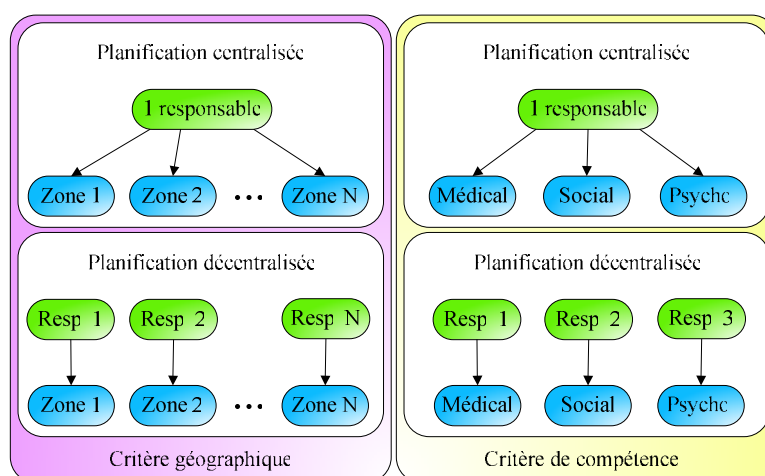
Planification centralisée

1 responsable

Zone 1 Zone 2 ... Zone N

Planification décentralisée

Resp 1 Resp 2 Resp N

Zone 1 Zone 2 ... Zone N

Critère géographique

Planification centralisée

1 responsable

Médical Social Psycho

Planification décentralisée

Resp 1 Resp 2 Resp 3

Médical Social Psycho

Critère de compétence